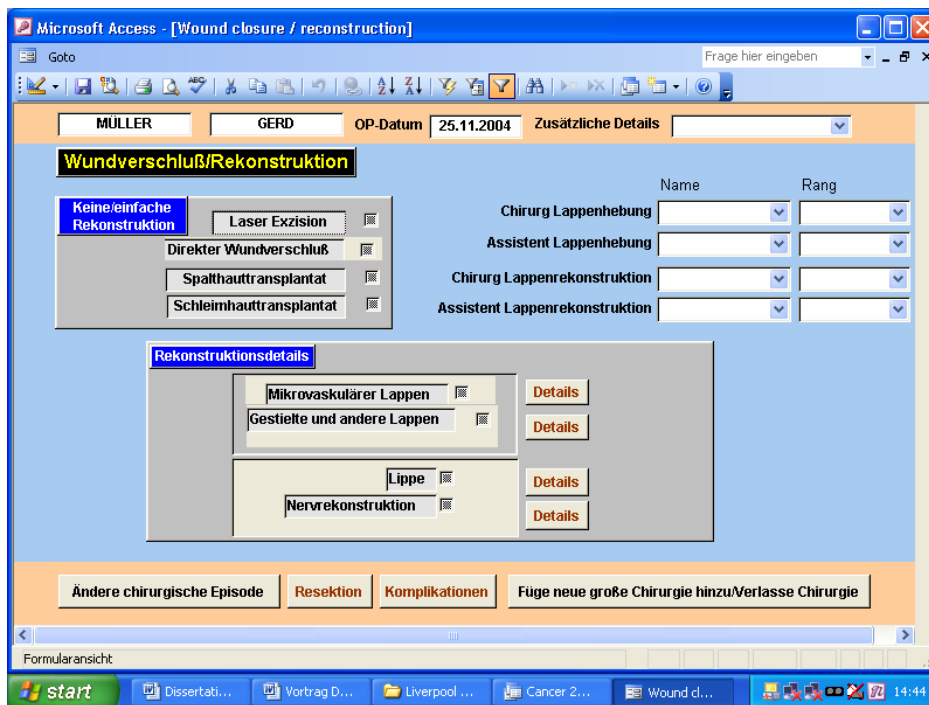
Microsoft Access - [Wound closure / reconstruction]

Goto

Frage hier eingeben

MÜLLER | GERD | OP-Datum 25.11.2004 | Zusätzliche Details

Wundverschluß/Rekonstruktion

Name Rang

Keine/einfache Rekonstruktion

Laser Exzision

Direkter Wundverschluß

Spalthauttransplantat

Schleimhauttransplantat

Chirurg Lappenhebung

Assistent Lappenhebung

Chirurg Lappenrekonstruktion

Assistent Lappenrekonstruktion

Rekonstruktionsdetails

Mikrovaskulärer Lappen

Details

Gestielte und andere Lappen

Details

Lippe

Details

Nervrekonstruktion

Details

Ändere chirurgische Episode

Resektion

Komplikationen

Füge neue große Chirurgie hinzu/Verlasse Chirurgie

Formularansicht

start

Dissertati...

Vortrag D...

Liverpool ...

Cancer 2...

Wound cl...

14:44